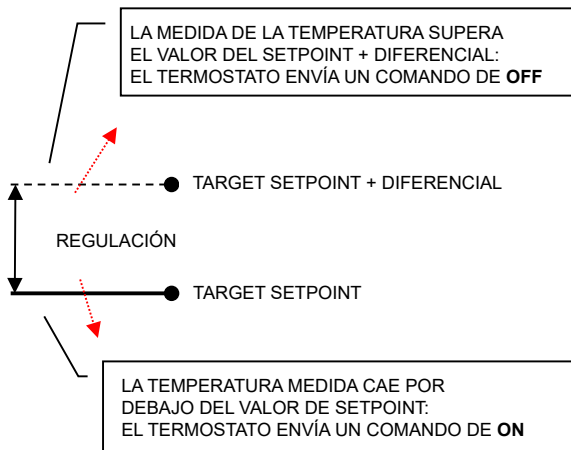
LA MEDIDA DE LA TEMPERATURA SUPERA EL VALOR DEL SETPOINT + DIFERENCIAL: EL TERMOSTATO ENVÍA UN COMANDO DE **OFF**

TARGET SETPOINT + DIFERENCIAL

REGULACIÓN

TARGET SETPOINT

LA TEMPERATURA MEDIDA CAE POR DEBAJO DEL VALOR DE SETPOINT: EL TERMOSTATO ENVÍA UN COMANDO DE **ON**